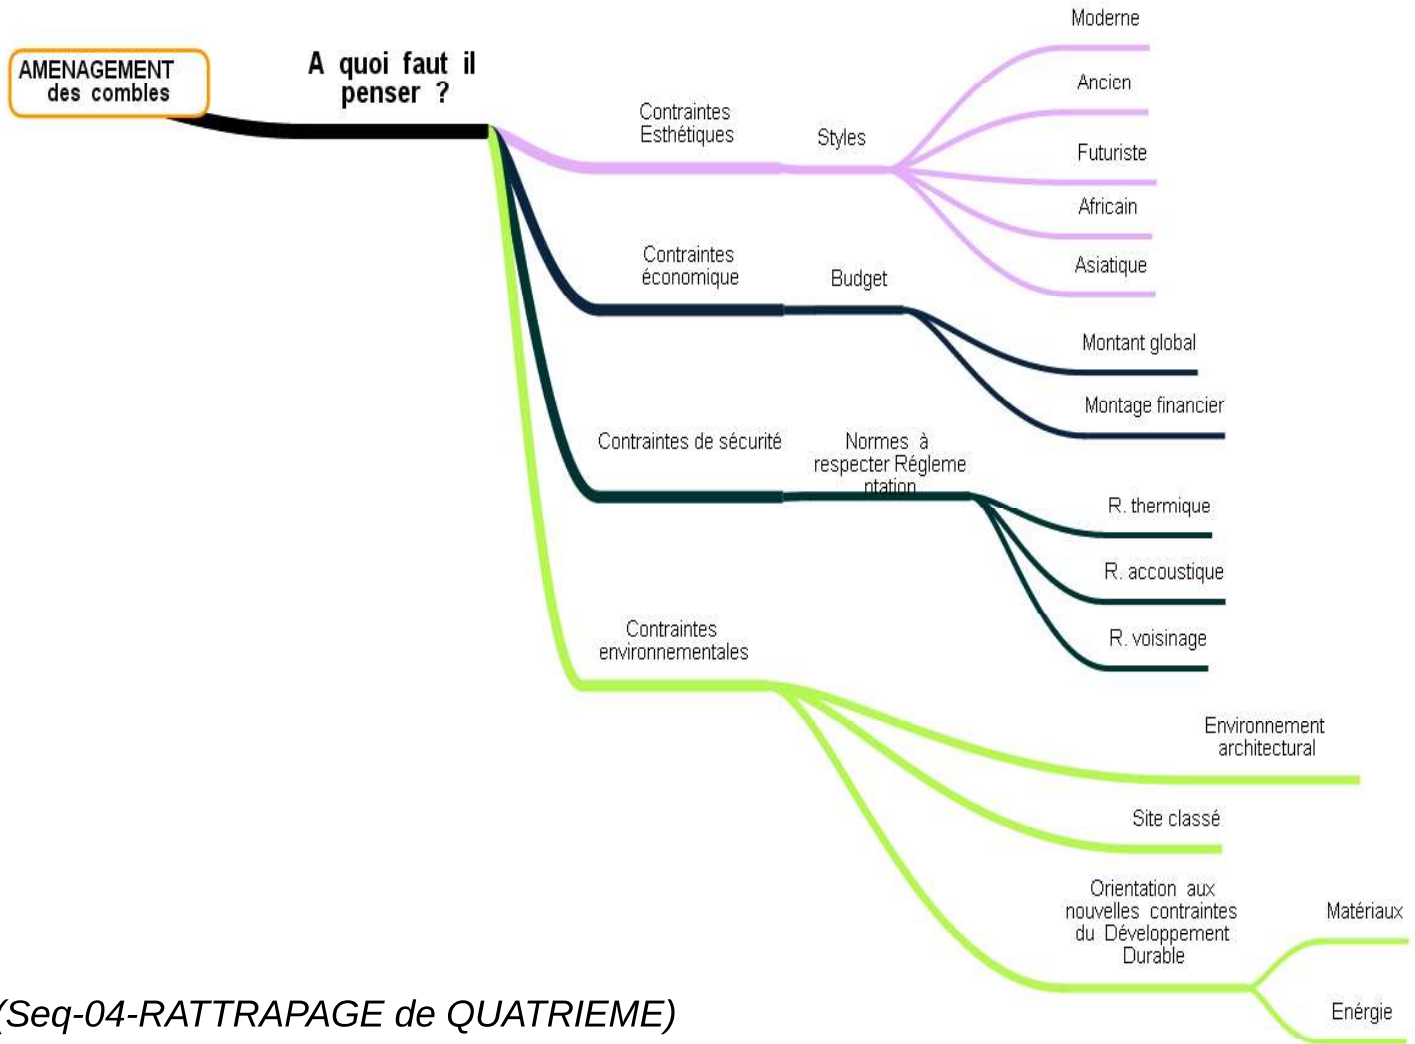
AMENAGEMENT des combles

A quoi faut il penser ?

Contraintes Esthétiques

Styles

Moderne

Ancien

Futuriste

Africain

Asiatique

Contraintes économique

Budget

Montant global

Montage financier

Contraintes de sécurité

Normes à respecter Réglementation

R. thermique

R. accoustique

R. voisinage

Contraintes environnementales

Environnement architectural

Site classé

Orientation aux nouvelles contraintes du Développement Durable

Matériaux

Enérgie

(Seq-04-RATTRAPAGE de QUATRIEME)